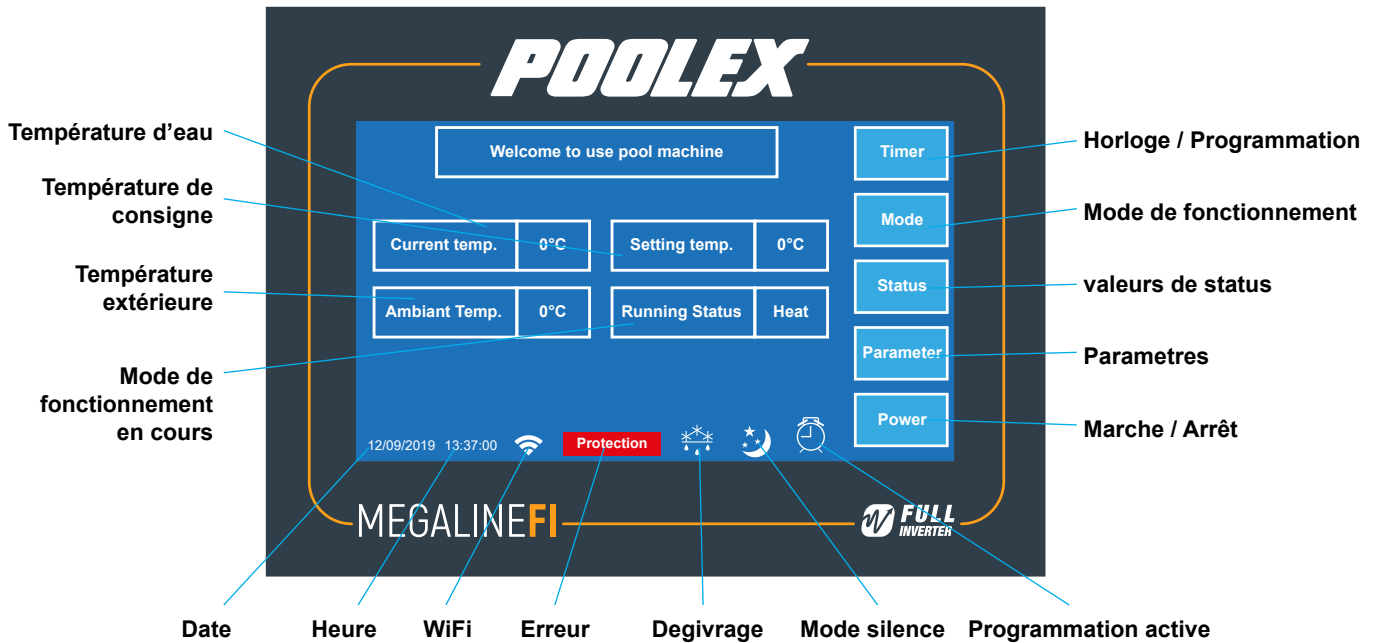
POOLEX

Welcome to use pool machine

Timer

Mode

Status

Parameter

Power

Current temp. | 0°C

Setting temp. | 0°C

Ambiant Temp. | 0°C

Running Status | Heat

12/09/2019 13:37:00

Protection

MEGALINEFI

FULL INVERTER

Température d'eau

Température de consigne

Température extérieure

Mode de fonctionnement en cours

Horloge / Programmation

Mode de fonctionnement

valeurs de status

Parametres

Marche / Arrêt

Date

Heure

WiFi

Erreur

Degivrage

Mode silence

Programmation active